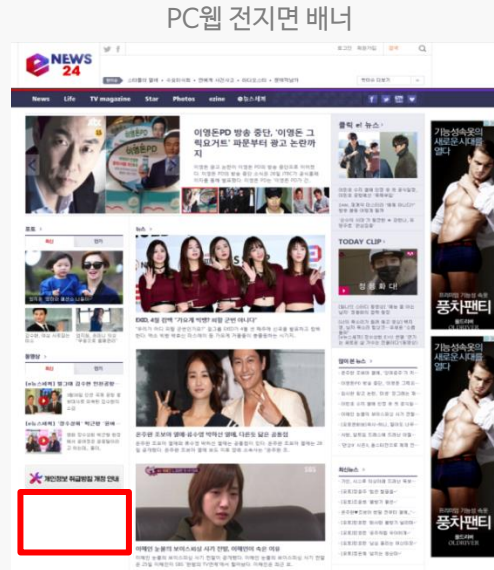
PC웹 전지면 배너

NEWS 24

News Life TV magazine Star Photos ezine

이영돈PD 방송 중단, '이영돈 그릭요거트' 파문부터 광고 논란까지

클릭 e 뉴스

TODAY CLIP

기능성속옷의 새로운시대를 열다

풍차팬티

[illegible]

기능성속옷의 새로운시대를 열다

풍차팬티

개인정보 취급방침 개정 안내

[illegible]